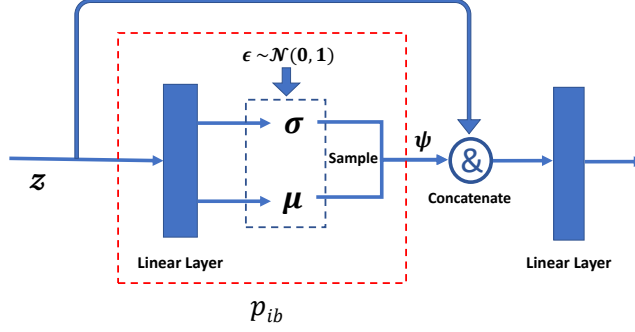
$\boldsymbol{\epsilon} \sim \mathcal{N}(\mathbf{0}, \mathbf{1})$

$\boldsymbol{\sigma}$

Sample

$\boldsymbol{\psi}$

&

$\boldsymbol{z}$

$\boldsymbol{\mu}$

Concatenate

Linear Layer

Linear Layer

$p_{ib}$